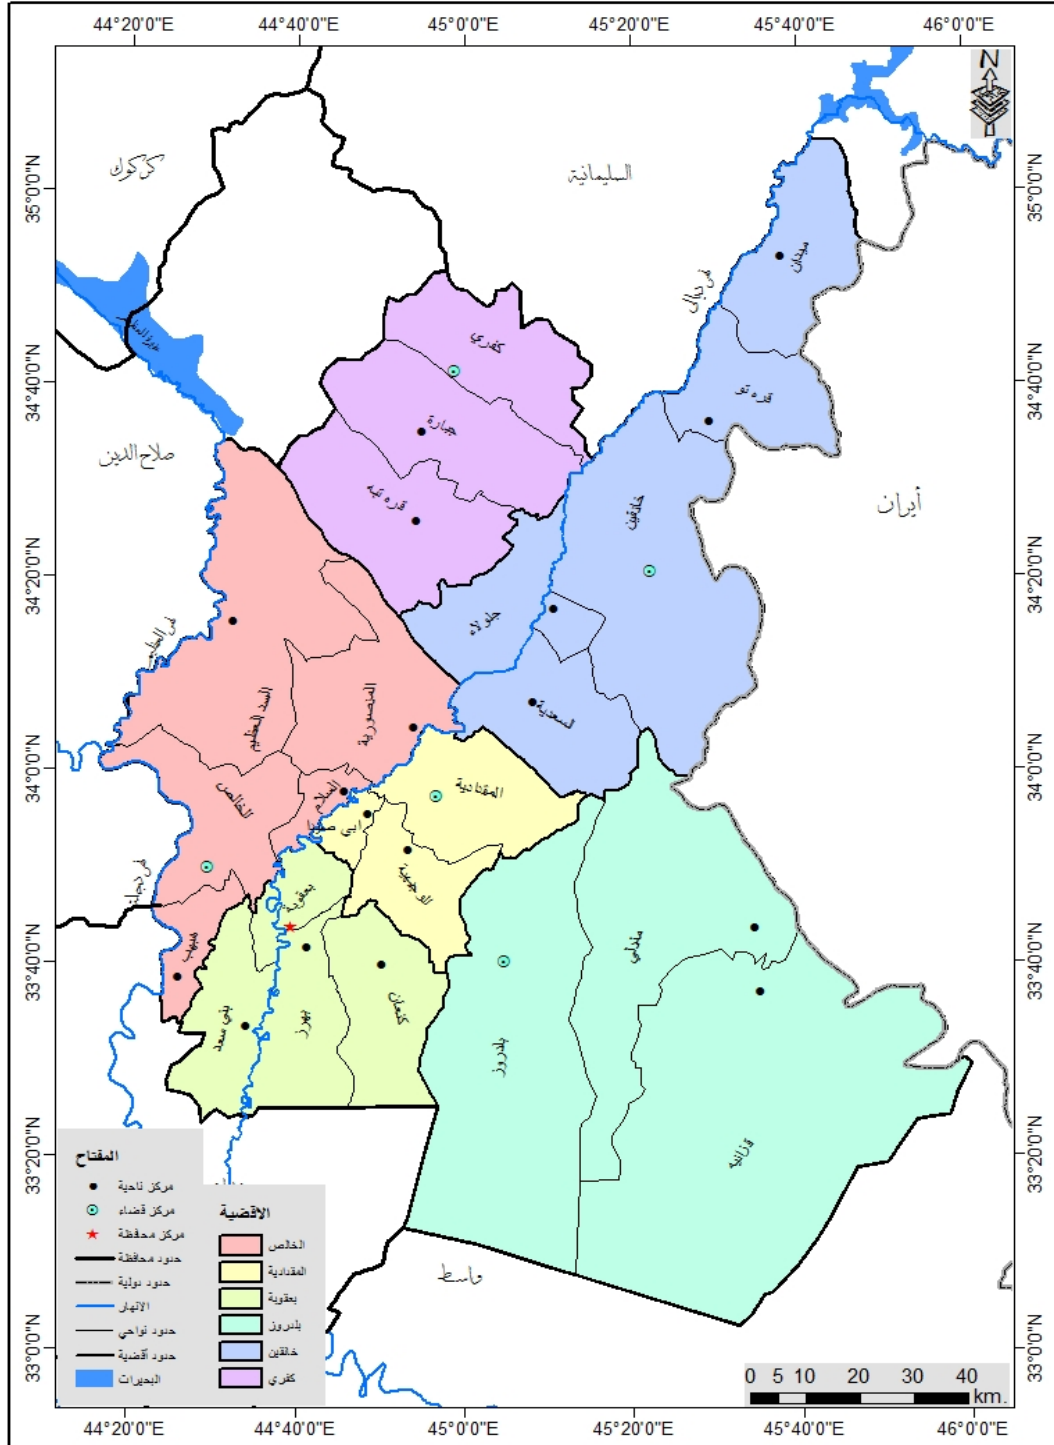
44°20'0"E
44°40'0"E
45°0'0"E
45°20'0"E
45°40'0"E
46°0'0"E

N

كركوك
السليمانية
صلاح الدين
أيران
واسط

35°0'0"N
34°40'0"N
34°20'0"N
34°0'0"N
33°40'0"N
33°20'0"N
33°0'0"N

ميدان
نهر ديالى
قوره تو
كفري
جبارة
قره تبه
خانقين
جلولاء
السعدية
نهر العظيم
السد العظيم
المنصورية
الخالص
السلام
ابي صيدا
المقدادية
الوجيهية
نهر دجلة
بعقوبة
هبهب
بني سعد
بهرز
كنعان
مندلي
بلدروز
قزانية

المفتاح
مركز ناحية
مركز قضاء
مركز محافظة
حدود محافظة
حدود دولية
الانهار
حدود نواحي
حدود أقضية
البحيرات

الاقضية
الخالص
المقدادية
بعقوبة
بلدروز
خانقين
كفري

0 5 10 20 30 40
km.